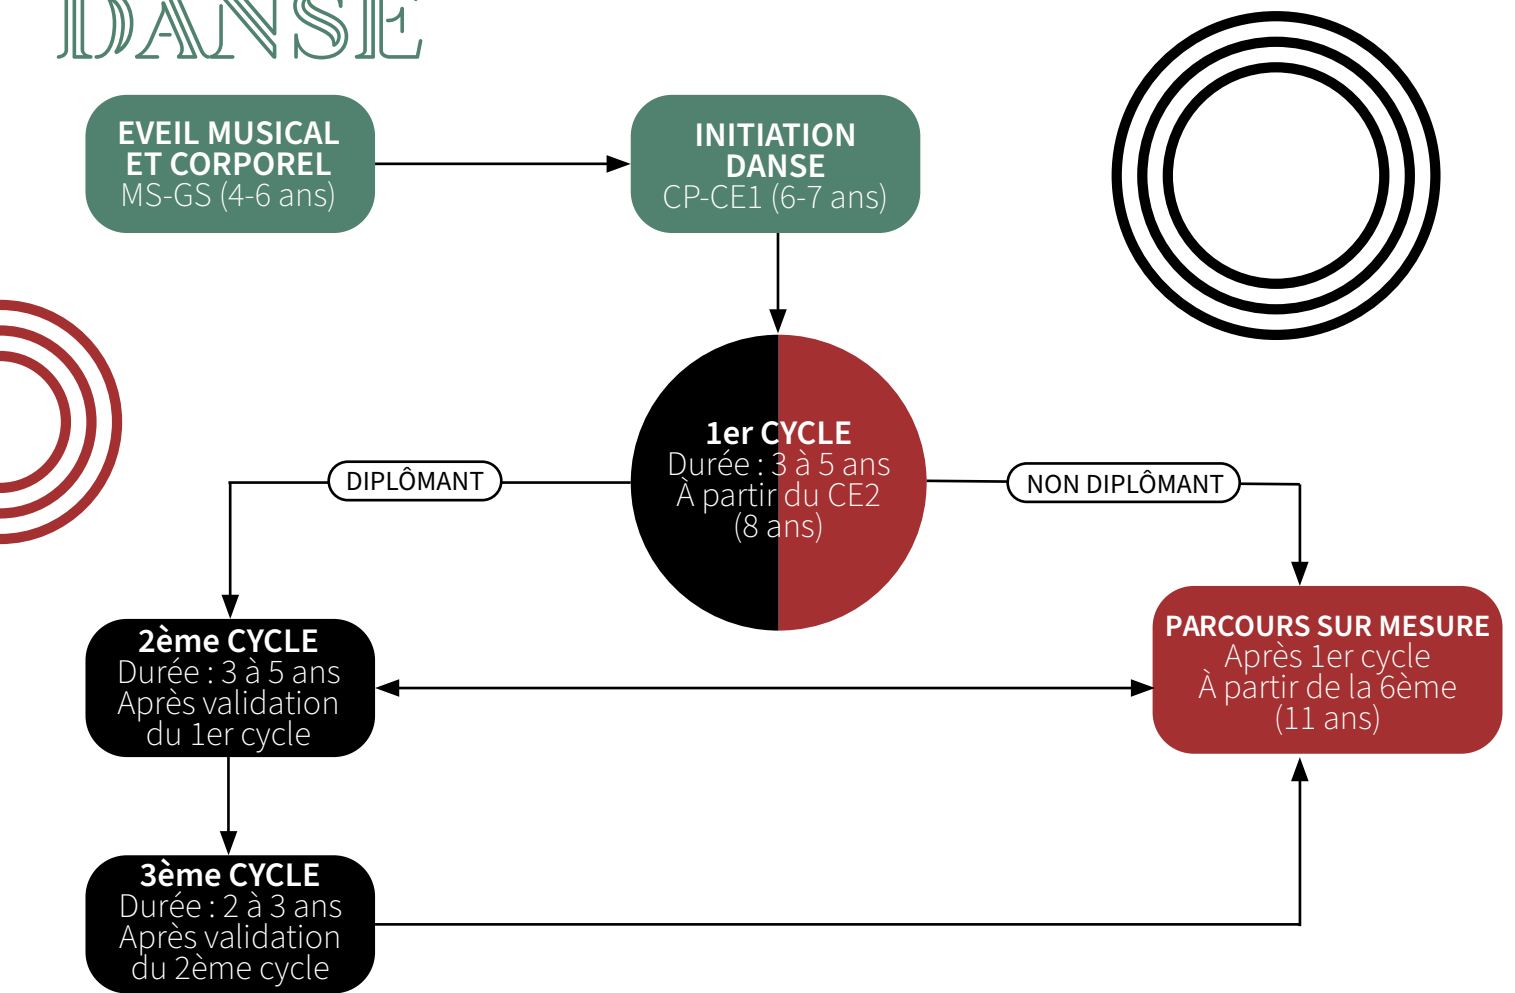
DANSE

EVEIL MUSICAL ET CORPOREL
MS-GS (4-6 ans)

INITIATION DANSE
CP-CE1 (6-7 ans)

1er CYCLE
Durée : 3 à 5 ans
À partir du CE2
(8 ans)

DIPLÔMANT

NON DIPLÔMANT

2ème CYCLE
Durée : 3 à 5 ans
Après validation du 1er cycle

PARCOURS SUR MESURE
Après 1er cycle
À partir de la 6ème
(11 ans)

3ème CYCLE
Durée : 2 à 3 ans
Après validation du 2ème cycle